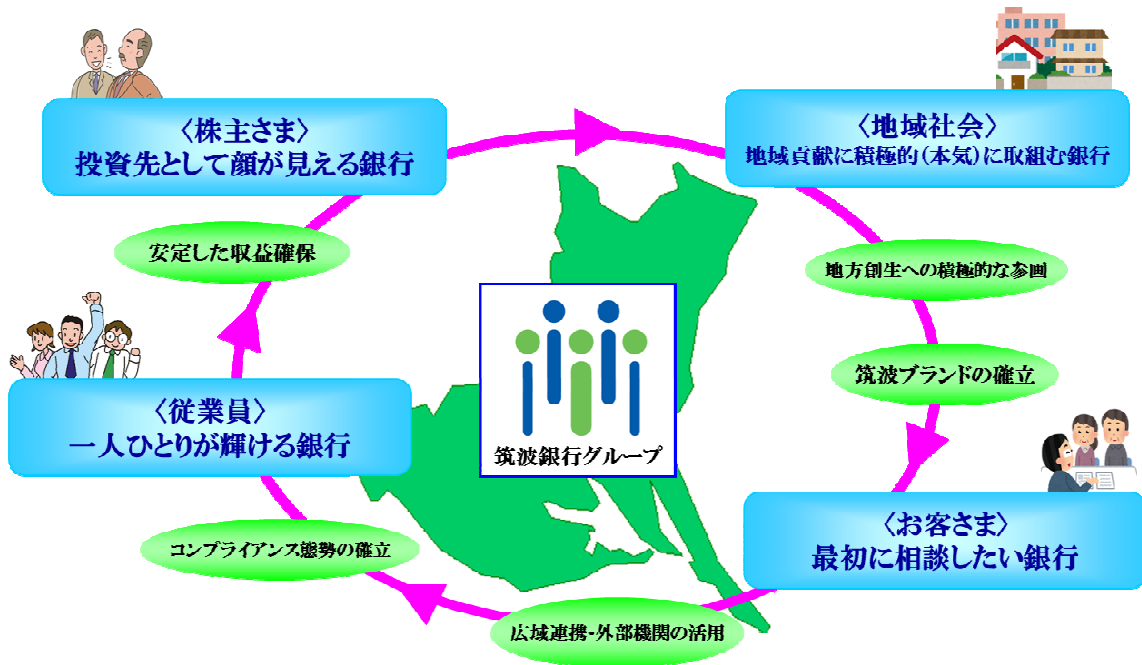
〈株主さま〉
投資先として顔が見える銀行

〈地域社会〉
地域貢献に積極的(本気)に取組む銀行

安定した収益確保

地方創生への積極的な参画

筑波ブランドの確立

〈従業員〉
一人ひとりが輝ける銀行

筑波銀行グループ

〈お客さま〉
最初に相談したい銀行

コンプライアンス態勢の確立

広域連携・外部機関の活用